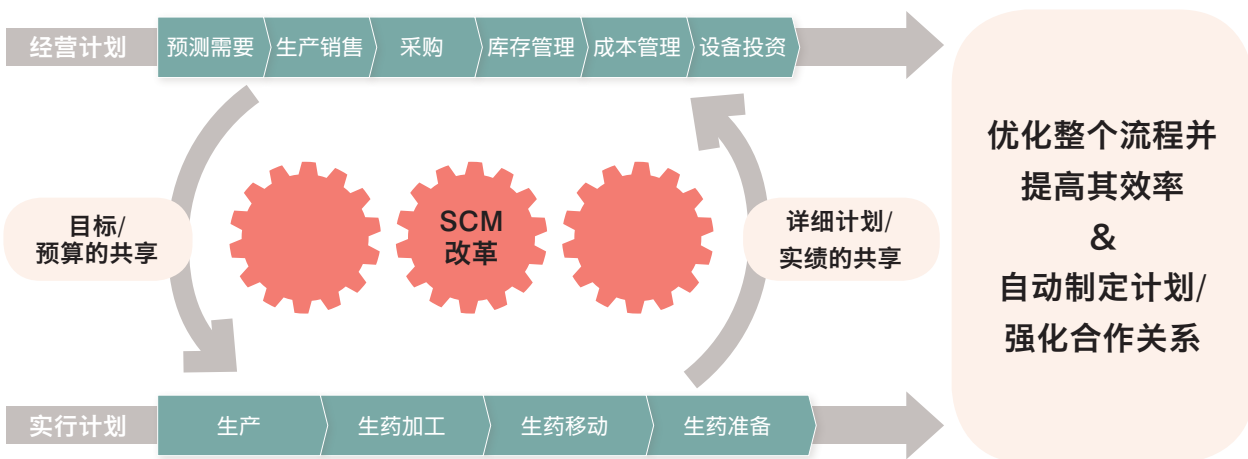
经营计划
预测需要
生产销售
采购
库存管理
成本管理
设备投资

目标/
预算的共享

SCM
改革

详细计划/
实绩的共享

优化整个流程并
提高其效率
&
自动制定计划/
强化合作关系

实行计划
生产
生药加工
生药移动
生药准备